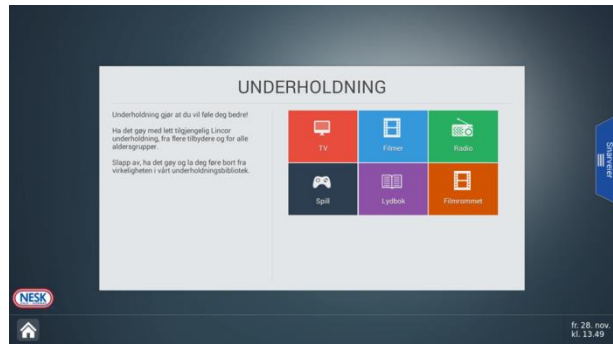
UNDERHOLDNING

Underholdning gjør at du vil føle deg bedre!

Ha det gøy med lett tilgjengelig Lincor underholdning, fra flere tilbydere og for alle aldersgrupper.

Slapp av, ha det gøy og la deg føre bort fra virkeligheten i vårt underholdningsbibliotek.

TV
Filmer
Radio
Spill
Lydbok
Filmrommet

Snarveier

NESK

fr. 28. nov.
kl. 13.49